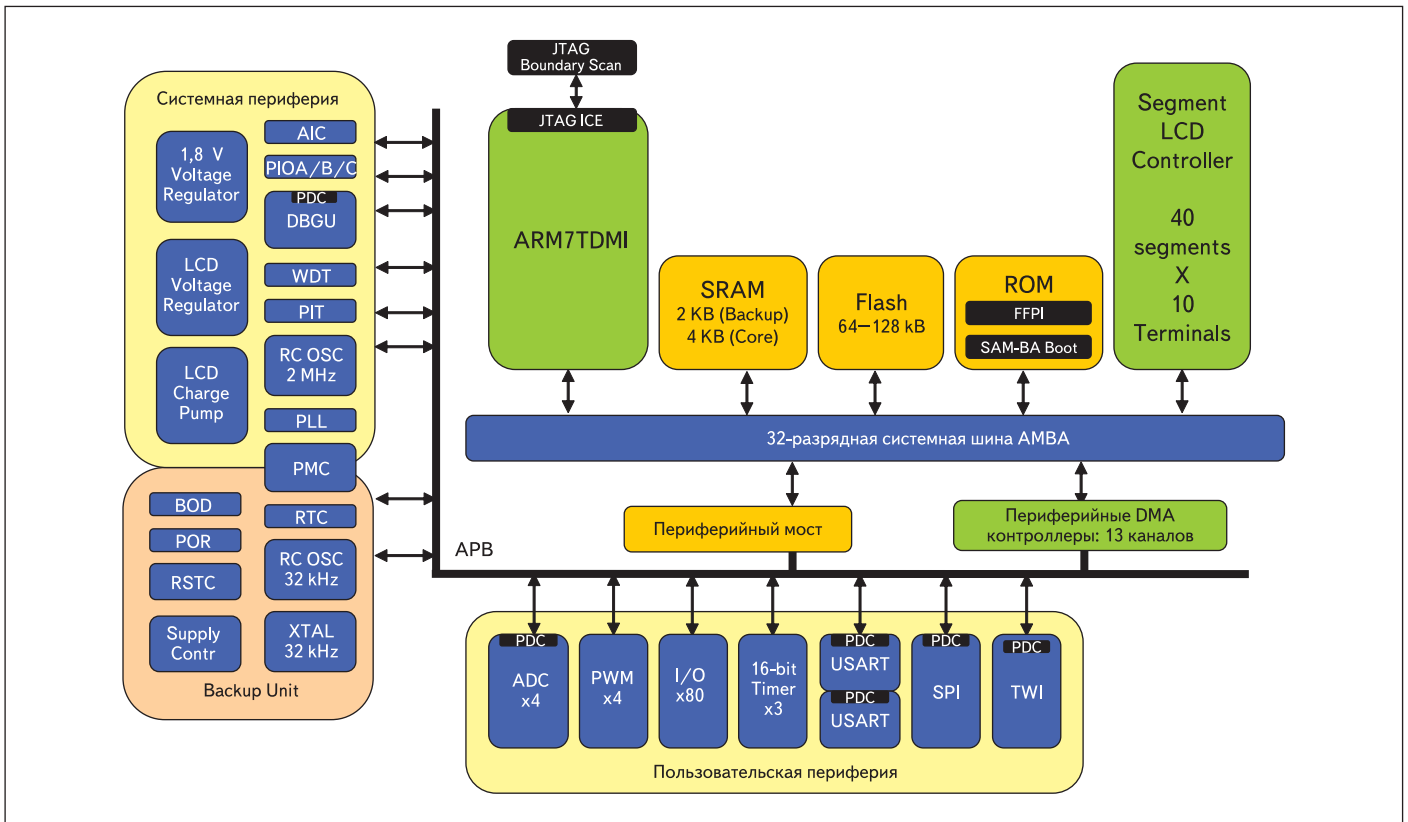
JTAG
Boundary Scan

JTAG ICE

ARM7TDMI

Системная периферия

1,8 V
Voltage
Regulator

AIC

PIOA/B/C

PDC
DBGU

LCD
Voltage
Regulator

WDT

PIT

LCD
Charge
Pump

RC OSC
2 MHz

PLL

PMC

BOD

POR

RSTC

Supply
Contr

RTC

RC OSC
32 kHz

XTAL
32 kHz

Backup Unit

SRAM
2 KB (Backup)
4 KB (Core)

Flash
64–128 kB

ROM
FFPI
SAM-BA Boot

Segment
LCD
Controller

40
segments
X
10
Terminals

32-разрядная системная шина AMBA

Периферийный мост

Периферийные DMA
контроллеры: 13 каналов

APB

PDC
ADC
x4

PWM
x4

I/O
x80

16-bit
Timer
x3

PDC
USART

PDC
USART

PDC
SPI

PDC
TWI

Пользовательская периферия